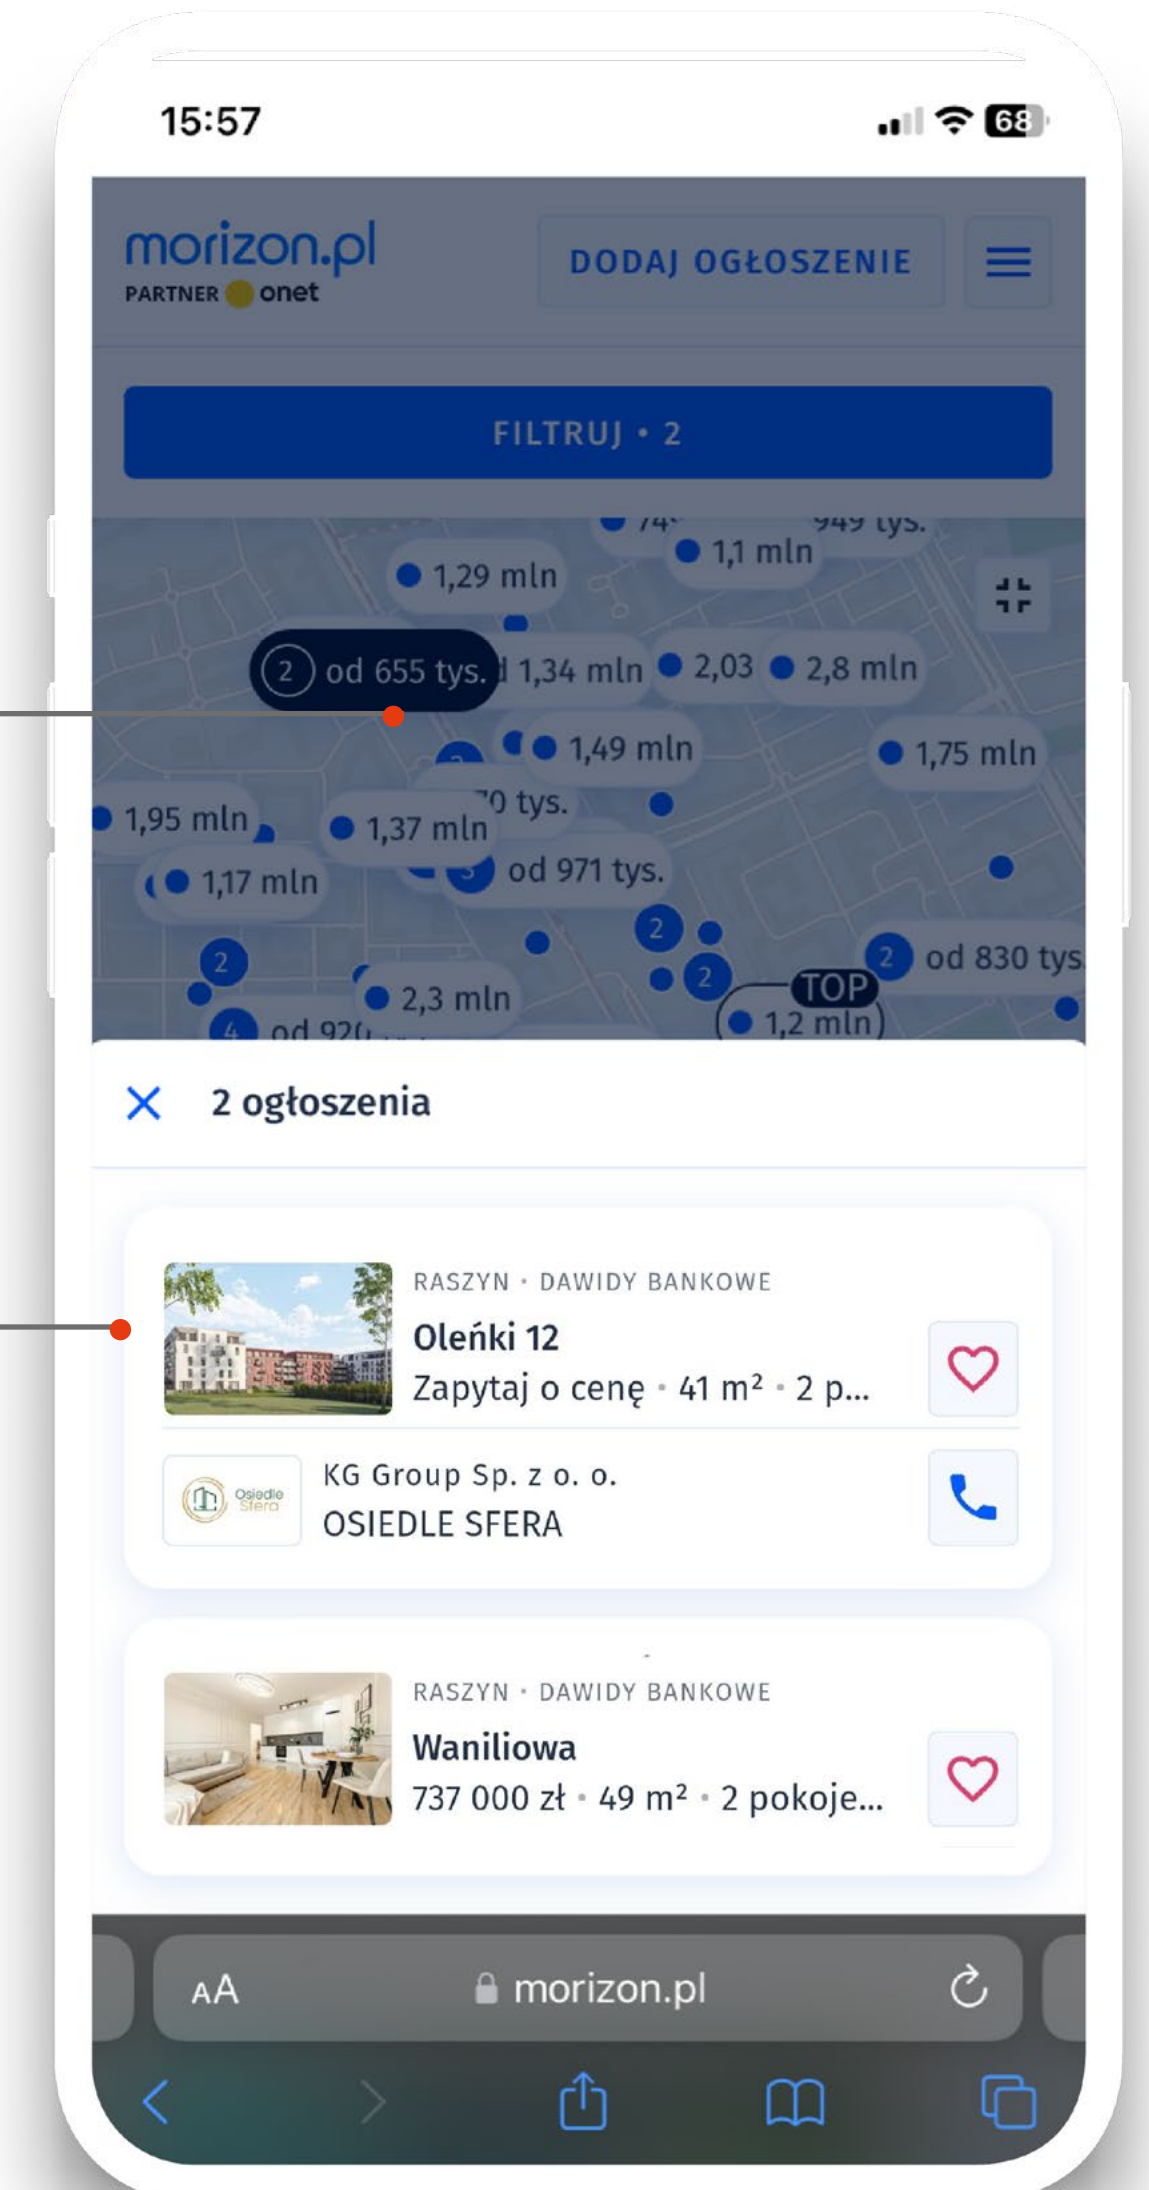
15:57

68

morizon.pl
PARTNER onet

DODAJ OGŁOSZENIE

FILTRUJ • 2

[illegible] 949 tys.
1,1 mln
1,29 mln
2 od 655 tys.
1,34 mln
2,03
2,8 mln
1,49 mln
1,75 mln
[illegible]0 tys.
1,95 mln
1,37 mln
od 971 tys.
1,17 mln
2
2
2
2 od 830 tys.
2,3 mln
TOP
1,2 mln
4 od 92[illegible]

2 ogłoszenia

RASZYN • DAWIDY BANKOWE
Oleńki 12
Zapytaj o cenę • 41 m² • 2 p...

Osiedle Sfera
KG Group Sp. z o. o.
OSIEDLE SFERA

RASZYN • DAWIDY BANKOWE
Waniliowa
737 000 zł • 49 m² • 2 pokoje...

AA
morizon.pl